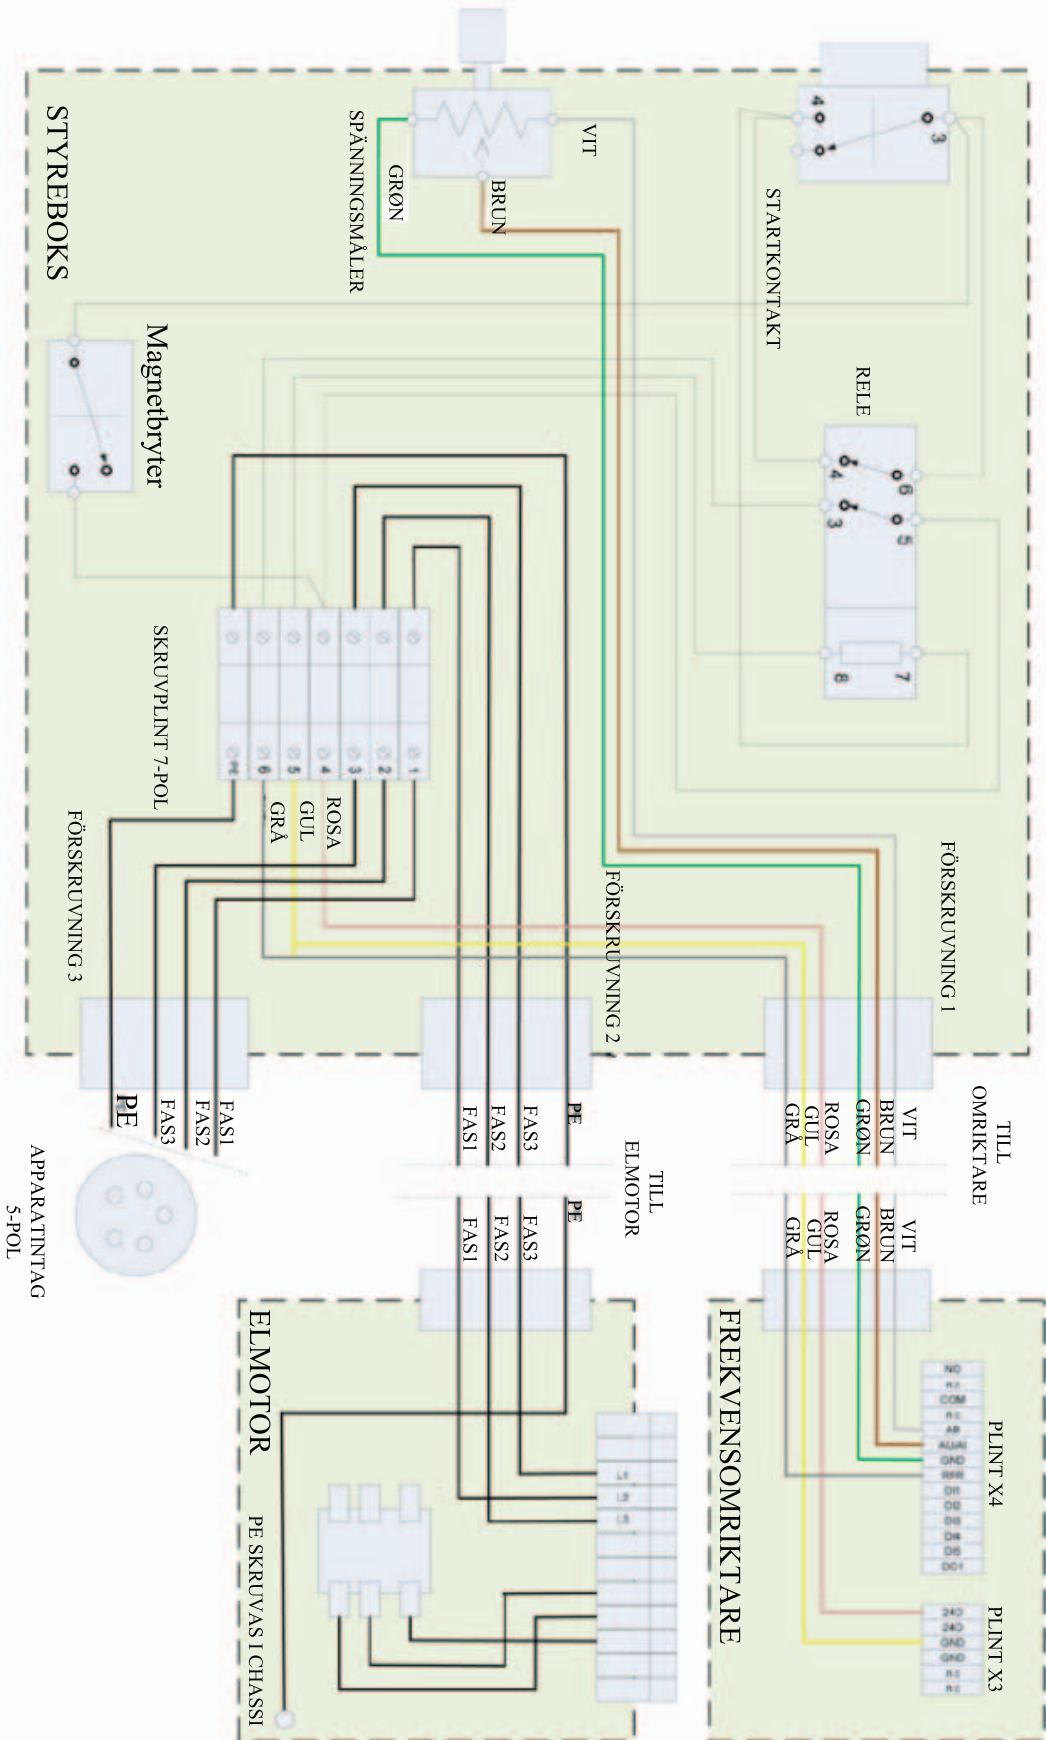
STYREBOKS

SPÄNNINGSMÅLER
GRØN
BRUN
VIT

4 3
STARTKONTAKT

RELE
6 4 5 3 7 8

Magnetbryter

SKRUVPLINT 7-POL
1 2 3 4 5 6 PE

ROSA
GUL
GRÅ

FÖRSKRUVNING 1
FÖRSKRUVNING 2
FÖRSKRUVNING 3

TILL OMRIKTARE
VIT
BRUN
GRØN
ROSA
GUL
GRÅ

TILL ELMOTOR
PE
FAS3
FAS2
FAS1

FAS1
FAS2
FAS3
PE

APPARATINTAG 5-POL

VIT
BRUN
GRØN
ROSA
GUL
GRÅ

PE
FAS3
FAS2
FAS1

FREKVENSOMRIKTARE
PLINT X4
NO
R1
COM
R1
AB
AUAI
GND
RRR
DI1
DI2
DI3
DI4
DI5
DO1

PLINT X3
24O
24O
GND
GND
R1
R1

ELMOTOR
L1
L2
L3
PE SKRUVAS I CHASSI